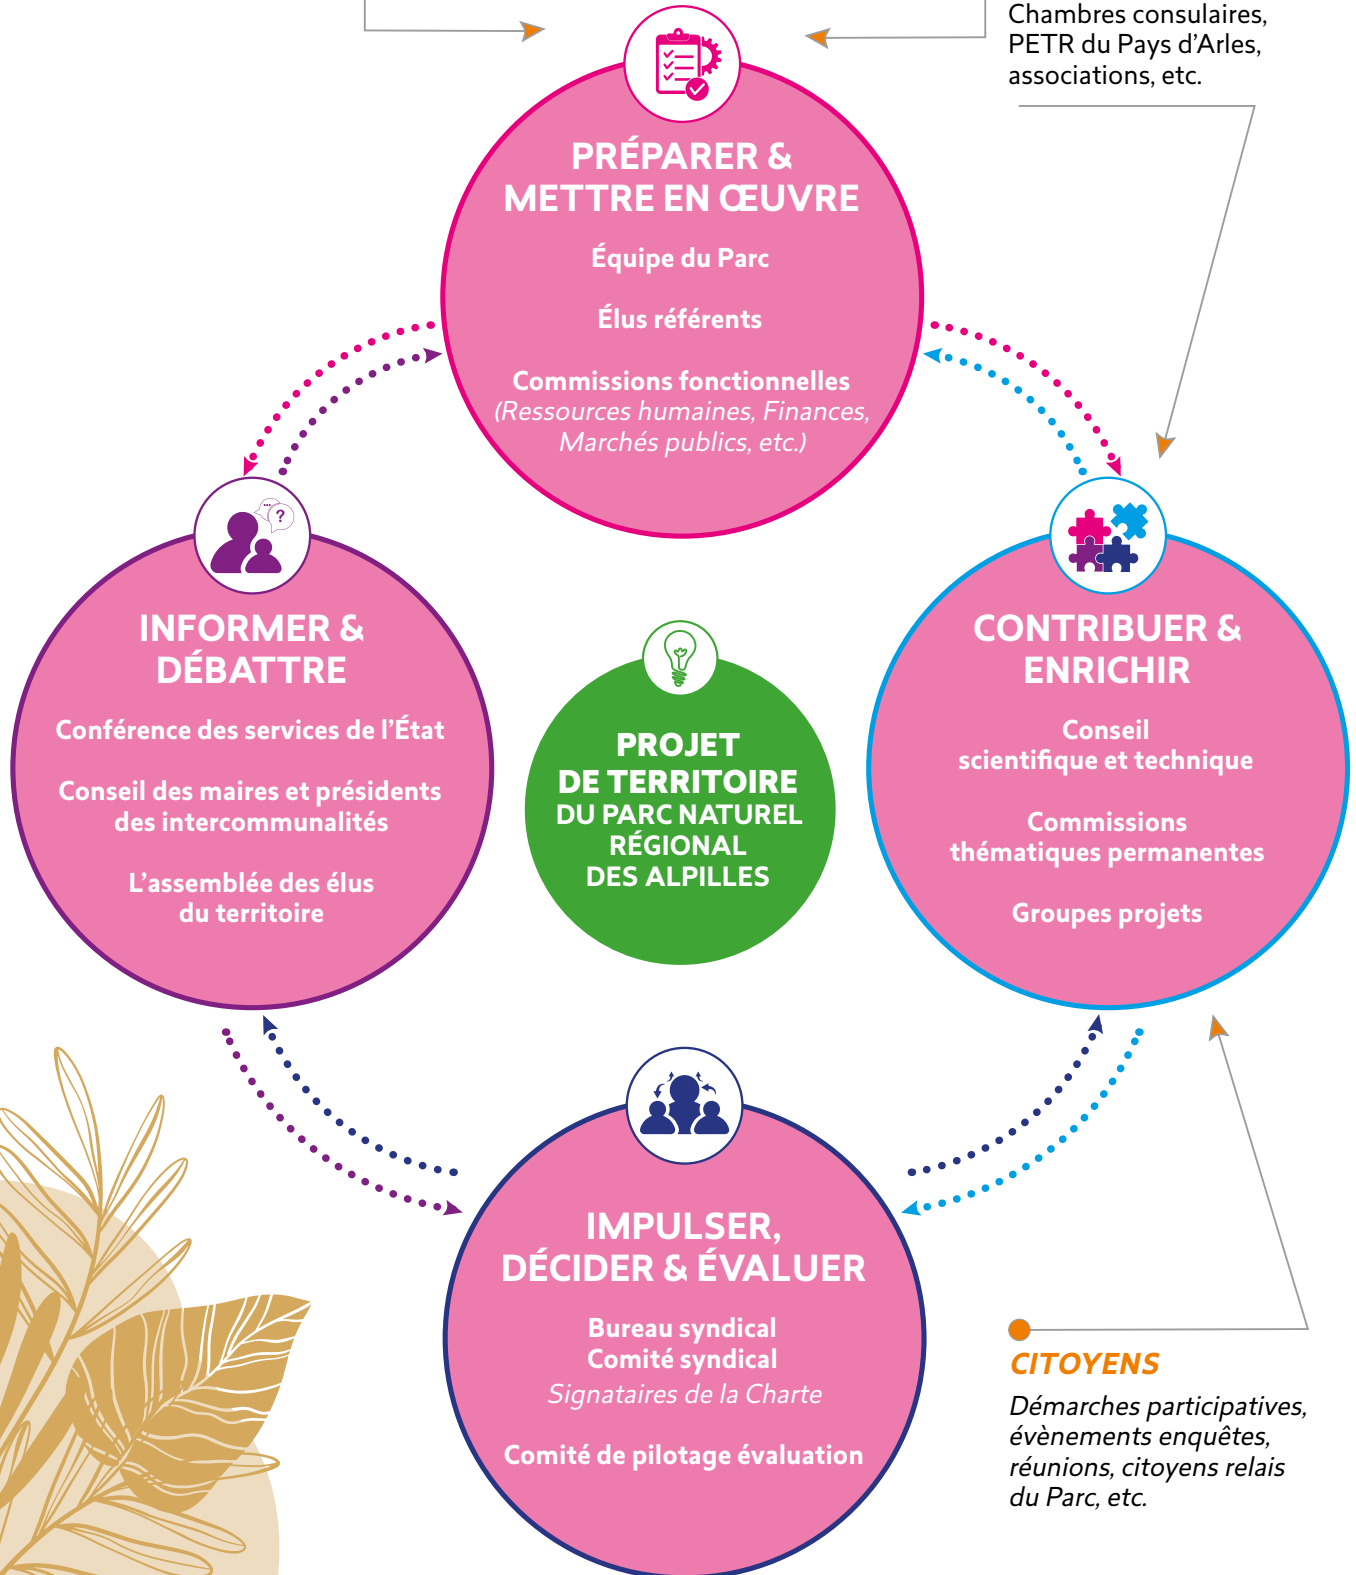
Chambres consulaires, PETR du Pays d'Arles, associations, etc.

PRÉPARER & METTRE EN ŒUVRE

Équipe du Parc

Élus référents

Commissions fonctionnelles
(Ressources humaines, Finances, Marchés publics, etc.)

INFORMER & DÉBATTRE

Conférence des services de l'État

Conseil des maires et présidents des intercommunalités

L'assemblée des élus du territoire

PROJET DE TERRITOIRE DU PARC NATUREL RÉGIONAL DES ALPILLES

CONTRIBUER & ENRICHIR

Conseil scientifique et technique

Commissions thématiques permanentes

Groupes projets

IMPULSER, DÉCIDER & ÉVALUER

Bureau syndical
Comité syndical
Signataires de la Charte

Comité de pilotage évaluation

CITOYENS
Démarches participatives, évènements enquêtes, réunions, citoyens relais du Parc, etc.